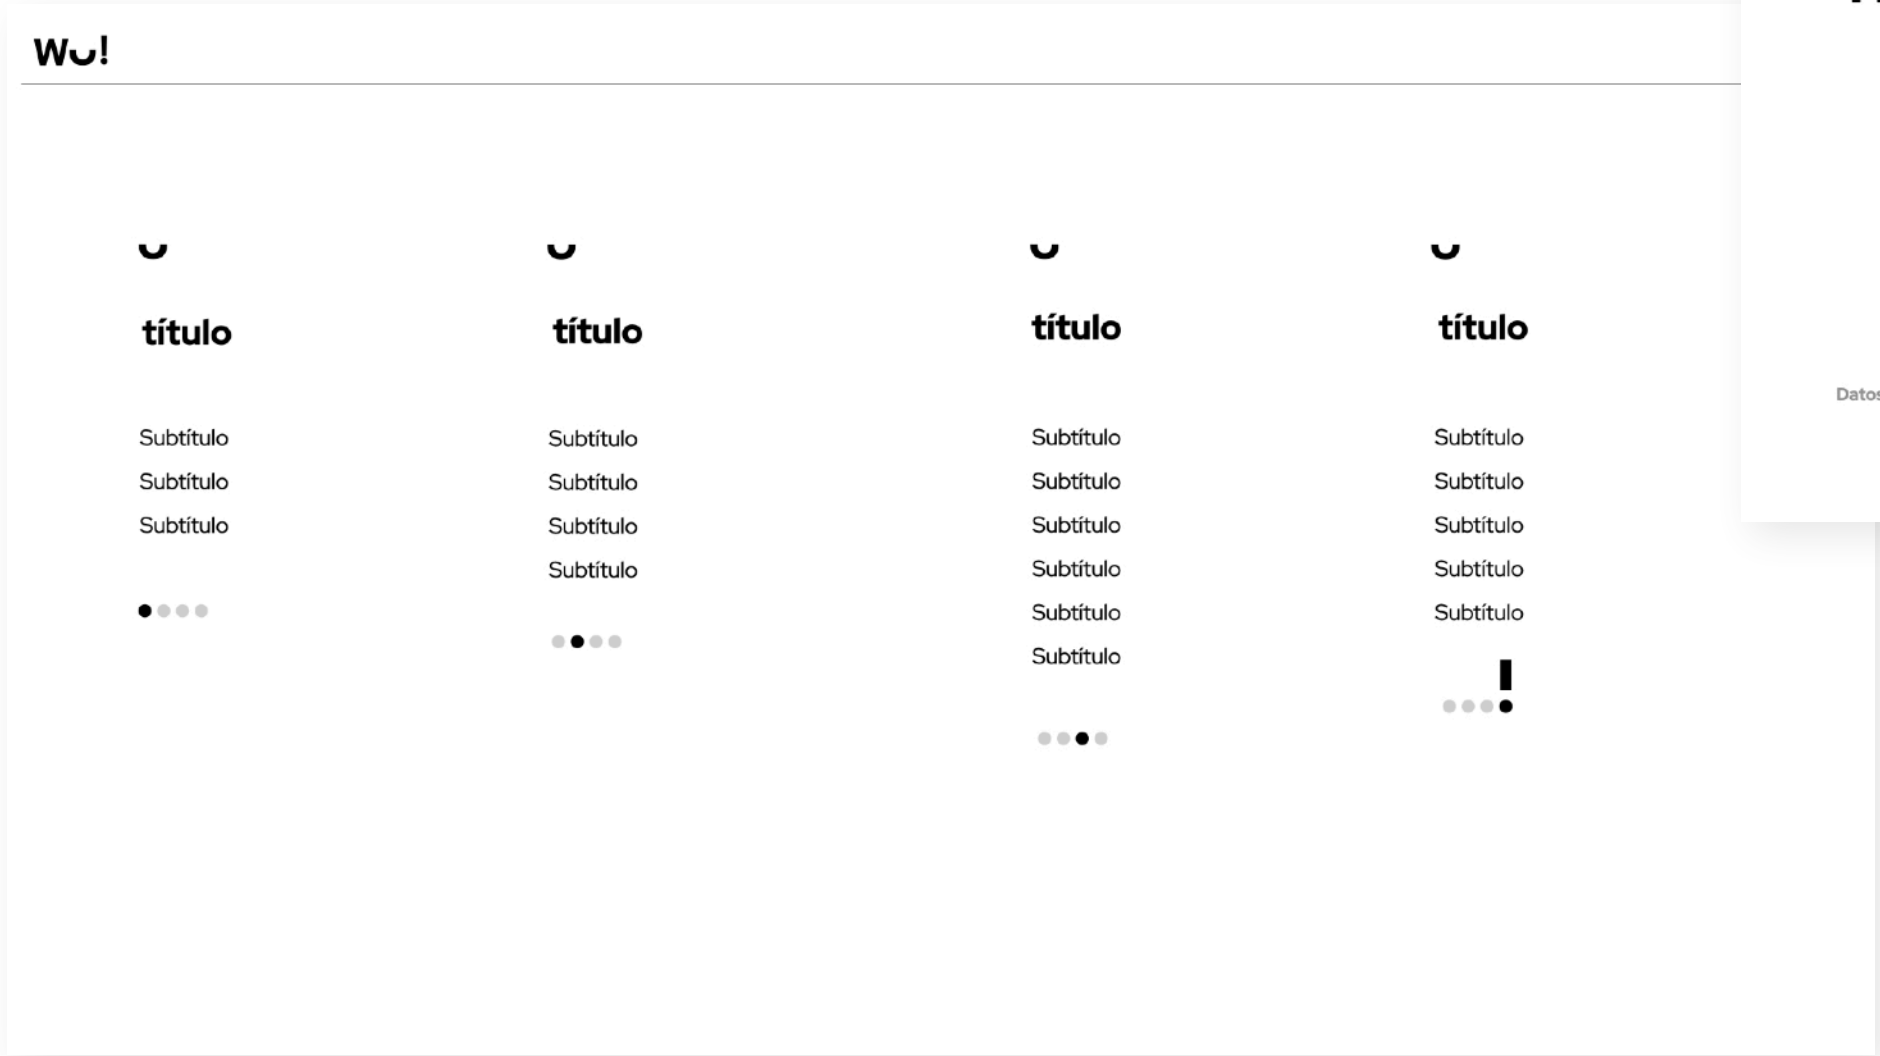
Wu!

título

Subtítulo
Subtítulo
Subtítulo

título

Subtítulo
Subtítulo
Subtítulo
Subtítulo

título

Subtítulo
Subtítulo
Subtítulo
Subtítulo
Subtítulo
Subtítulo

título

Subtítulo
Subtítulo
Subtítulo
Subtítulo
Subtítulo

Datos